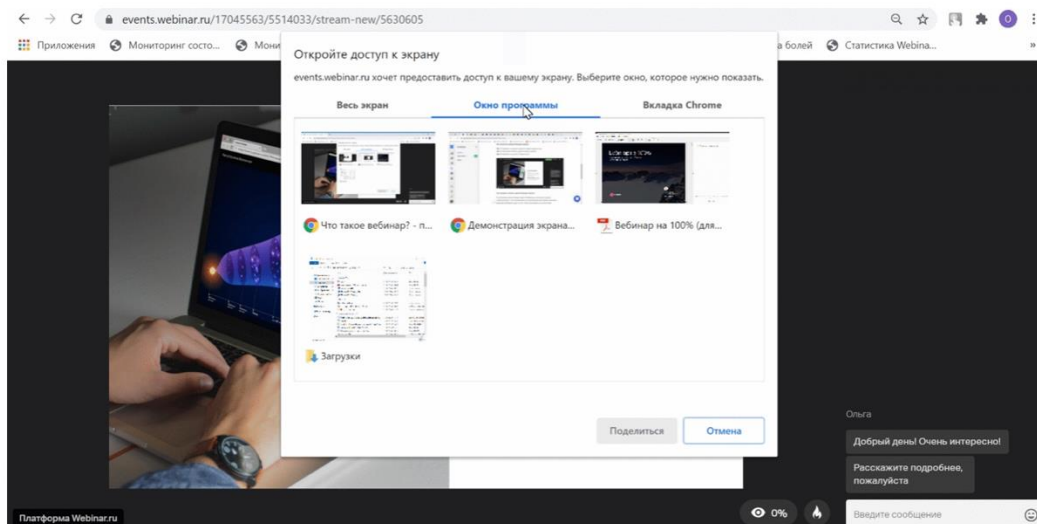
events.webinar.ru/17045563/5514033/stream-new/5630605

Приложения Мониторинг состо... Мони а болей Статистика Webina...

Откройте доступ к экрану

events.webinar.ru хочет предоставить доступ к вашему экрану. Выберите окно, которое нужно показать.

Весь экран | Окно программы | Вкладка Chrome

Что такое вебинар? - п...

Демонстрация экрана...

Вебинар на 100% (для...

Загрузки

Поделиться | Отмена

Ольга

Добрый день! Очень интересно!

Расскажите подробнее, пожалуйста

Платформа Webinar.ru

0%

Введите сообщение